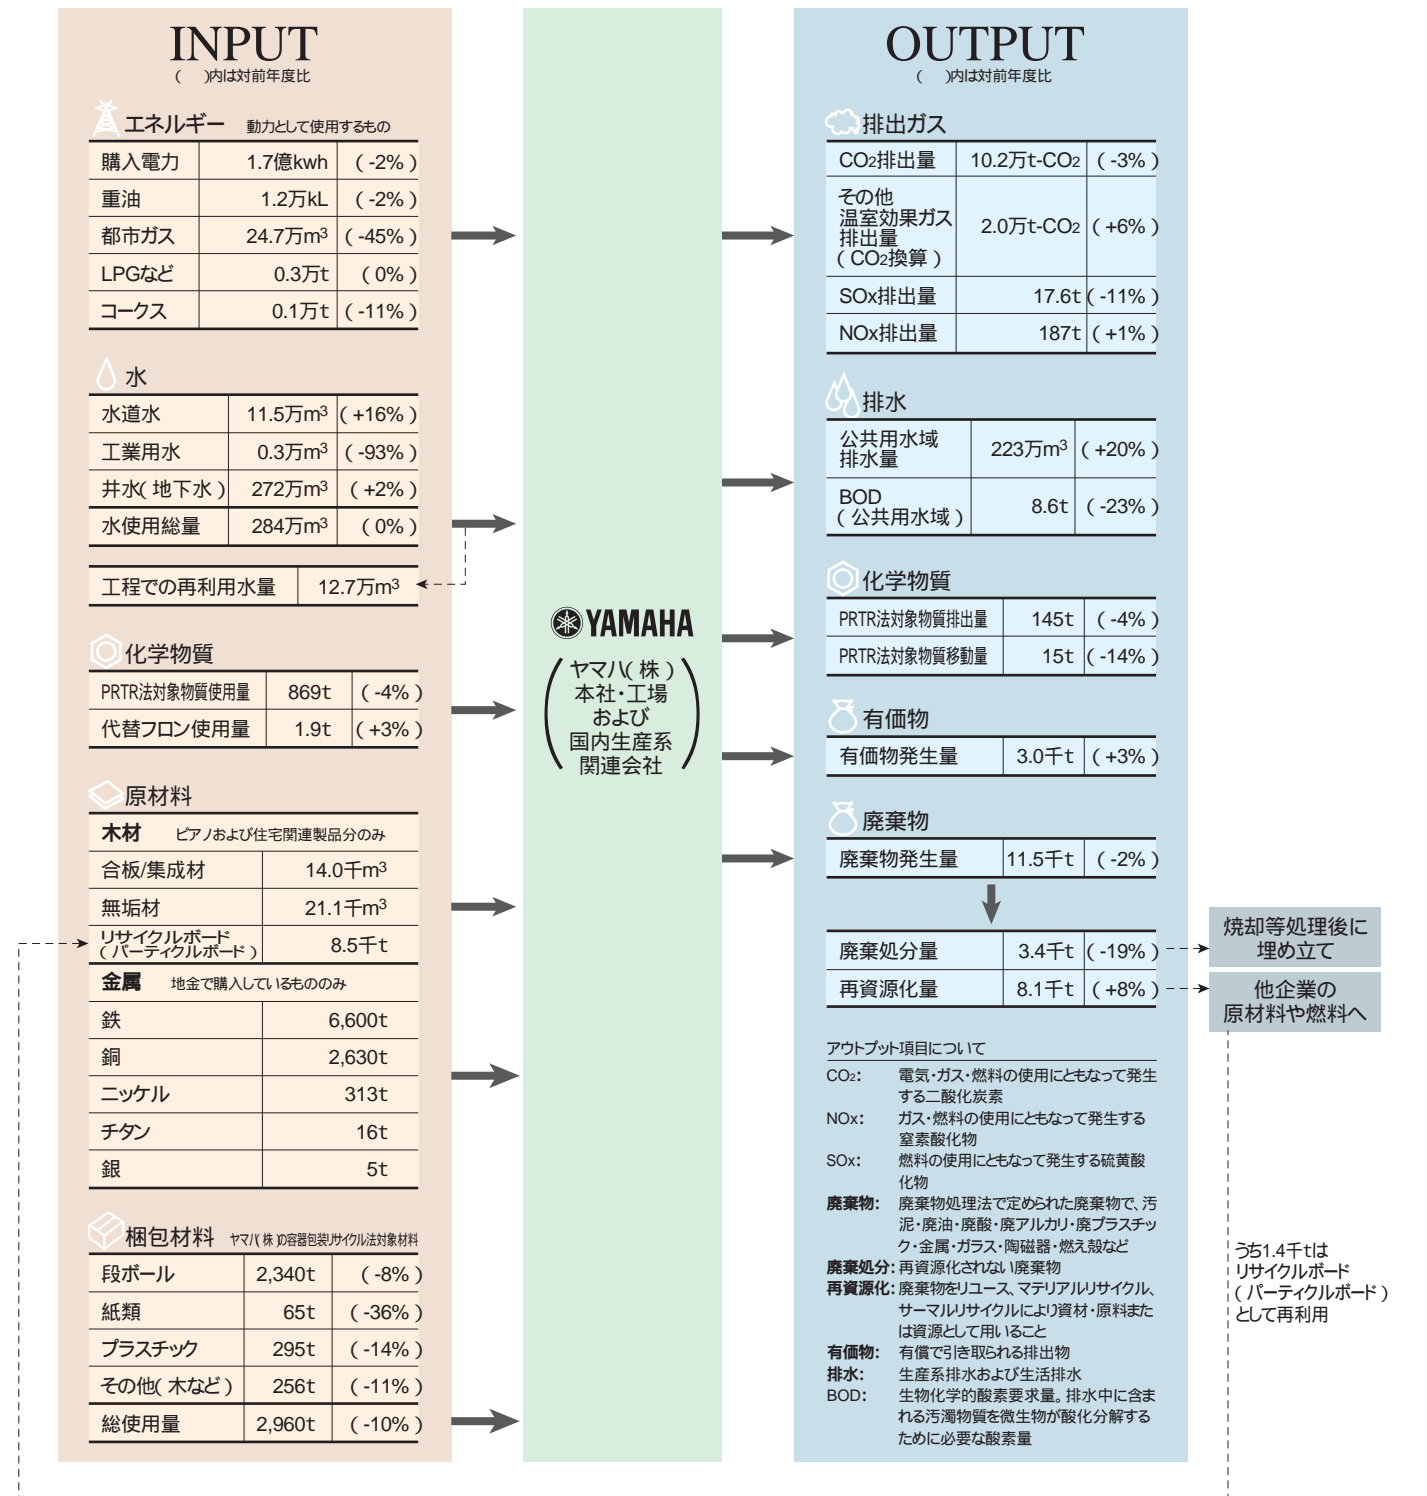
INPUT
(　)内は対前年度比

エネルギー　動力として使用するもの

| 購入電力 | 1.7億kwh | (-2%) |
|---|---|---|
| 重油 | 1.2万kL | (-2%) |
| 都市ガス | 24.7万$m^3$ | (-45%) |
| LPGなど | 0.3万t | (0%) |
| コークス | 0.1万t | (-11%) |

水

| 水道水 | 11.5万$m^3$ | (+16%) |
|---|---|---|
| 工業用水 | 0.3万$m^3$ | (-93%) |
| 井水(地下水) | 272万$m^3$ | (+2%) |
| 水使用総量 | 284万$m^3$ | (0%) |

| 工程での再利用水量 | 12.7万$m^3$ |
|---|---|

化学物質

| PRTR法対象物質使用量 | 869t | (-4%) |
|---|---|---|
| 代替フロン使用量 | 1.9t | (+3%) |

原材料

木材　ピアノおよび住宅関連製品分のみ

| 合板/集成材 | 14.0千$m^3$ |
|---|---|
| 無垢材 | 21.1千$m^3$ |
| リサイクルボード(パーティクルボード) | 8.5千t |

金属　地金で購入しているもののみ

| 鉄 | 6,600t |
|---|---|
| 銅 | 2,630t |
| ニッケル | 313t |
| チタン | 16t |
| 銀 | 5t |

梱包材料　ヤマハ(株)の容器包装リサイクル法対象材料

| 段ボール | 2,340t | (-8%) |
|---|---|---|
| 紙類 | 65t | (-36%) |
| プラスチック | 295t | (-14%) |
| その他(木など) | 256t | (-11%) |
| 総使用量 | 2,960t | (-10%) |

YAMAHA
(ヤマハ(株)本社・工場および国内生産系関連会社)

OUTPUT
(　)内は対前年度比

排出ガス

| $CO_2$排出量 | 10.2万t-$CO_2$ | (-3%) |
|---|---|---|
| その他温室効果ガス排出量($CO_2$換算) | 2.0万t-$CO_2$ | (+6%) |
| SOx排出量 | 17.6t | (-11%) |
| NOx排出量 | 187t | (+1%) |

排水

| 公共用水域排水量 | 223万$m^3$ | (+20%) |
|---|---|---|
| BOD(公共用水域) | 8.6t | (-23%) |

化学物質

| PRTR法対象物質排出量 | 145t | (-4%) |
|---|---|---|
| PRTR法対象物質移動量 | 15t | (-14%) |

有価物

| 有価物発生量 | 3.0千t | (+3%) |
|---|---|---|

廃棄物

| 廃棄物発生量 | 11.5千t | (-2%) |
|---|---|---|

| 廃棄処分量 | 3.4千t | (-19%) |
|---|---|---|
| 再資源化量 | 8.1千t | (+8%) |

焼却等処理後に埋め立て
他企業の原材料や燃料へ

うち1.4千tはリサイクルボード(パーティクルボード)として再利用

アウトプット項目について
$CO_2$: 電気・ガス・燃料の使用にともなって発生する二酸化炭素
NOx: ガス・燃料の使用にともなって発生する窒素酸化物
SOx: 燃料の使用にともなって発生する硫黄酸化物
廃棄物: 廃棄物処理法で定められた廃棄物で、汚泥・廃油・廃酸・廃アルカリ・廃プラスチック・金属・ガラス・陶磁器・燃え殻など
廃棄処分: 再資源化されない廃棄物
再資源化: 廃棄物をリユース、マテリアルリサイクル、サーマルリサイクルにより資材・原料または資源として用いること
有価物: 有償で引き取られる排出物
排水: 生産系排水および生活排水
BOD: 生物化学的酸素要求量。排水中に含まれる汚濁物質を微生物が酸化分解するために必要な酸素量